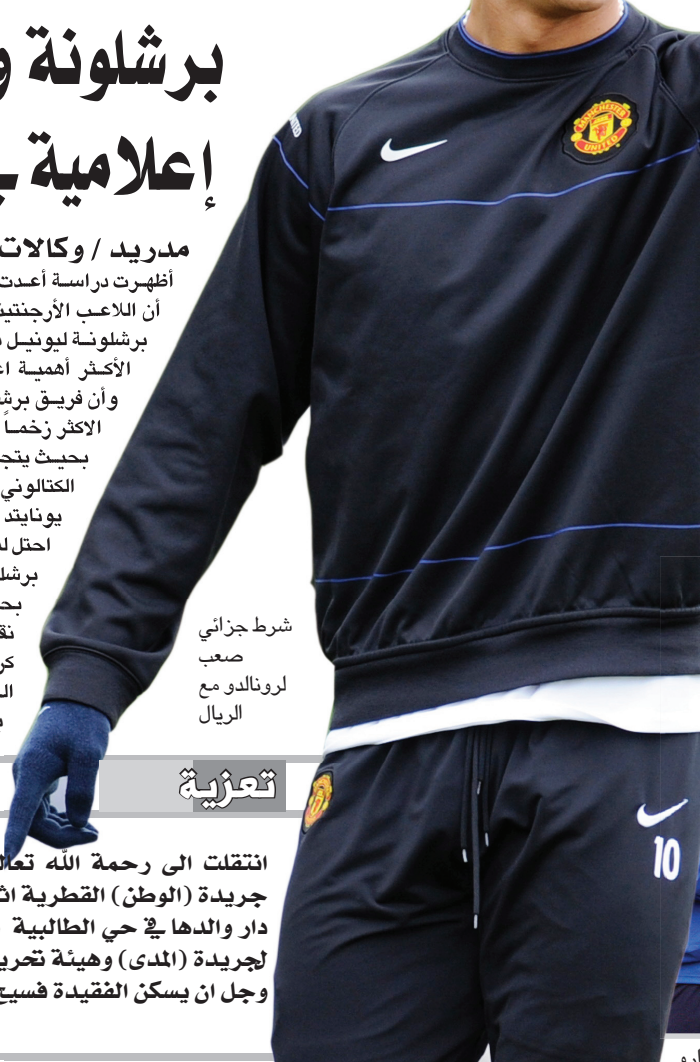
برشلونة و

إعلامية

مدريد / وكالات

أظهرت دراسة أعدت

أن اللاعب الأرجنتي

برشلونة ليونيل

الأكثر أهمية

وأن فريق برش

الاكثر زخماً

بحيث يتج

الكتالوني

يونايتد

احتل ل

برشل

بح

نق

كر

ال

MANCHESTER UNITED

شرط جزائي صعب لرونالدو مع الريال

تعزية

انتقلت الى رحمة الله تعال

جريدة (الوطن) القطرية اث

دار والدها في حي الطالبية

لجريدة (المدى) وهيئة تحري

وجل ان يسكن الفقيدة فسيح

MANCHESTER UNITED

10